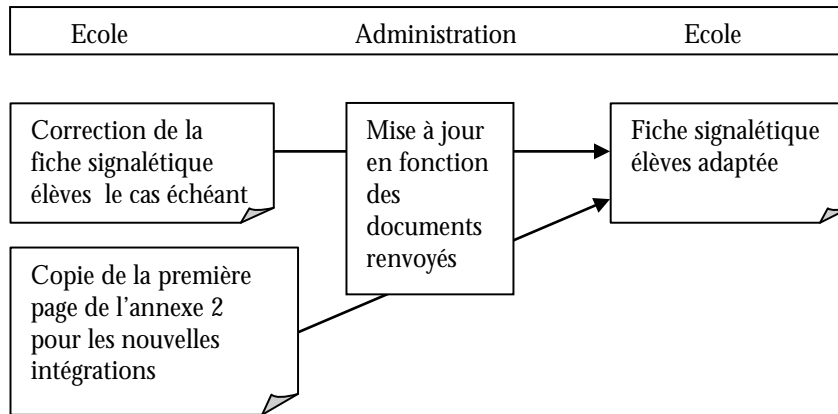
Ecole Administration Ecole

Correction de la fiche signalétique élèves le cas échéant

Mise à jour en fonction des documents renvoyés

Fiche signalétique élèves adaptée

Copie de la première page de l'annexe 2 pour les nouvelles intégrations